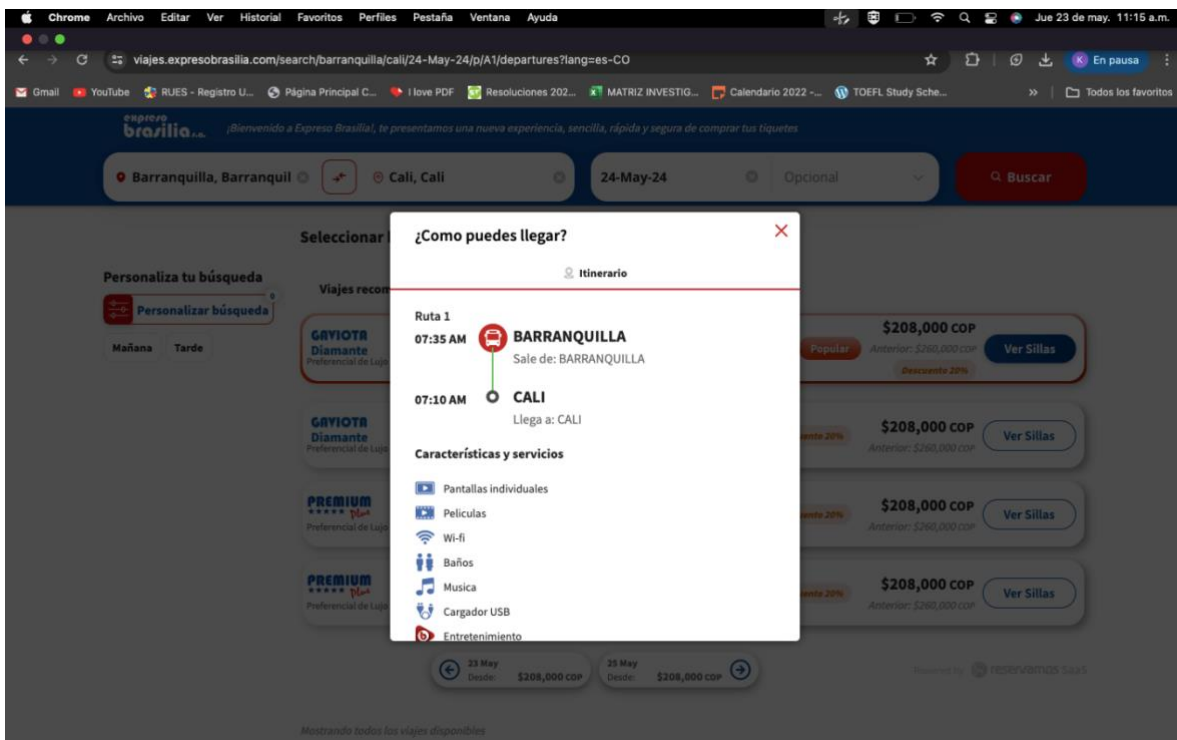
Chrome Archivo Editar Ver Historial Favoritos Perfiles Pestaña Ventana Ayuda

Jue 23 de may. 11:15 a.m.

viajes.expresobrasilia.com/search/barranquilla/cali/24-May-24/p/A1/departures?lang=es-CO

En pausa

Gmail YouTube RUES - Registro U... Página Principal C... I love PDF Resoluciones 202... MATRIZ INVESTIG... Calendario 2022 -... TOEFL Study Sche... Todos los favoritos

expreso brasilia ¡Bienvenido a Expreso Brasilia!, te presentamos una nueva experiencia, sencilla, rápida y segura de comprar tus tiquetes

Barranquilla, Barranquil Cali, Cali 24-May-24 Opcional Buscar

Seleccionar

Personaliza tu búsqueda

Personalizar búsqueda

Mañana Tarde

Viajes recom

GAVIOTA Diamante Preferencial de Lujo

Popular $208,000 COP Anterior: $260,000 COP Descuento 20% Ver Sillas

GAVIOTA Diamante Preferencial de Lujo

$208,000 COP Anterior: $260,000 COP Ver Sillas

PREMIUM Plus Preferencial de Lujo

$208,000 COP Anterior: $260,000 COP Ver Sillas

PREMIUM Plus Preferencial de Lujo

$208,000 COP Anterior: $260,000 COP Ver Sillas

¿Como puedes llegar?

Itinerario

Ruta 1

07:35 AM BARRANQUILLA
Sale de: BARRANQUILLA

07:10 AM CALI
Llega a: CALI

Características y servicios

Pantallas individuales
Peliculas
Wi-fi
Baños
Musica
Cargador USB
Entretenimiento

23 May Desde: $208,000 COP 25 May Desde: $208,000 COP

Powered by reservamos SaaS

Mostrando todos los viajes disponibles